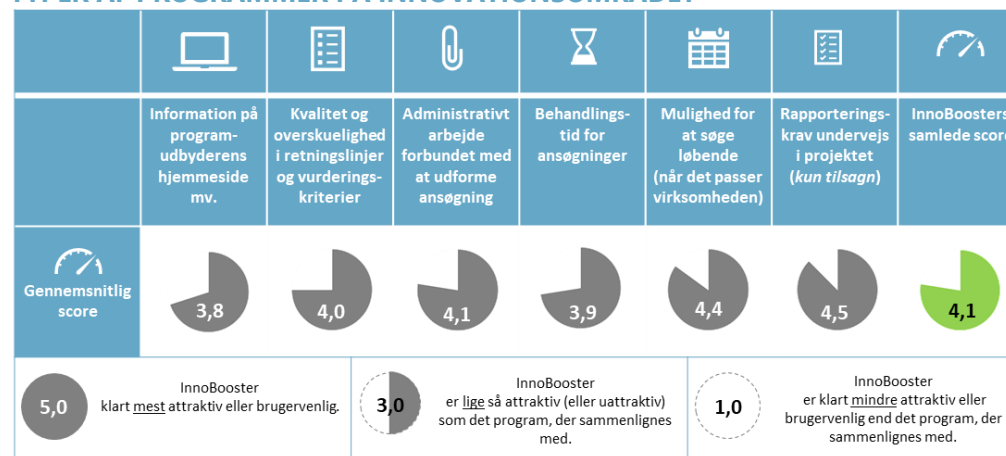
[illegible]

| | Information på program-udbyderens hjemmeside mv. | Kvalitet og overskuelighed i retningslinjer og vurderings-kriterier | Administrativt arbejde forbundet med at udforme ansøgning | Behandlings-tid for ansøgninger | Mulighed for at søge løbende (når det passer virksomheden) | Rapporterings-krav undervejs i projektet (*kun tilsagn*) | InnoBoosters samlede score |
|---|---|---|---|---|---|---|---|
| Gennemsnitlig score | 3,8 | 4,0 | 4,1 | 3,9 | 4,4 | 4,5 | 4,1 |

5,0 InnoBooster klart mest attraktiv eller brugervenlig.

3,0 InnoBooster er lige så attraktiv (eller uattraktiv) som det program, der sammenlignes med.

1,0 InnoBooster er klart mindre attraktiv eller brugervenlig end det program, der sammenlignes med.